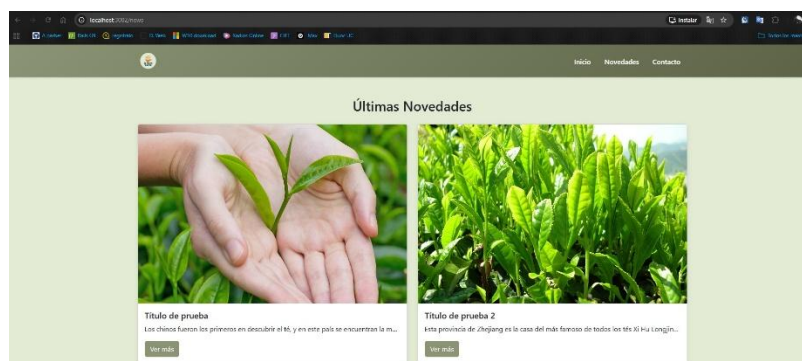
localhost:3002/news

Instalar

Inicio Novedades Contacto

Últimas Novedades

Título de prueba

Los chinos fueron los primeros en descubrir el té, y en este país se encuentran la m...

Ver más

Título de prueba 2

Esta provincia de Zhejiang es la casa del más famoso de todos los tés Xi Hu Longjin...

Ver más